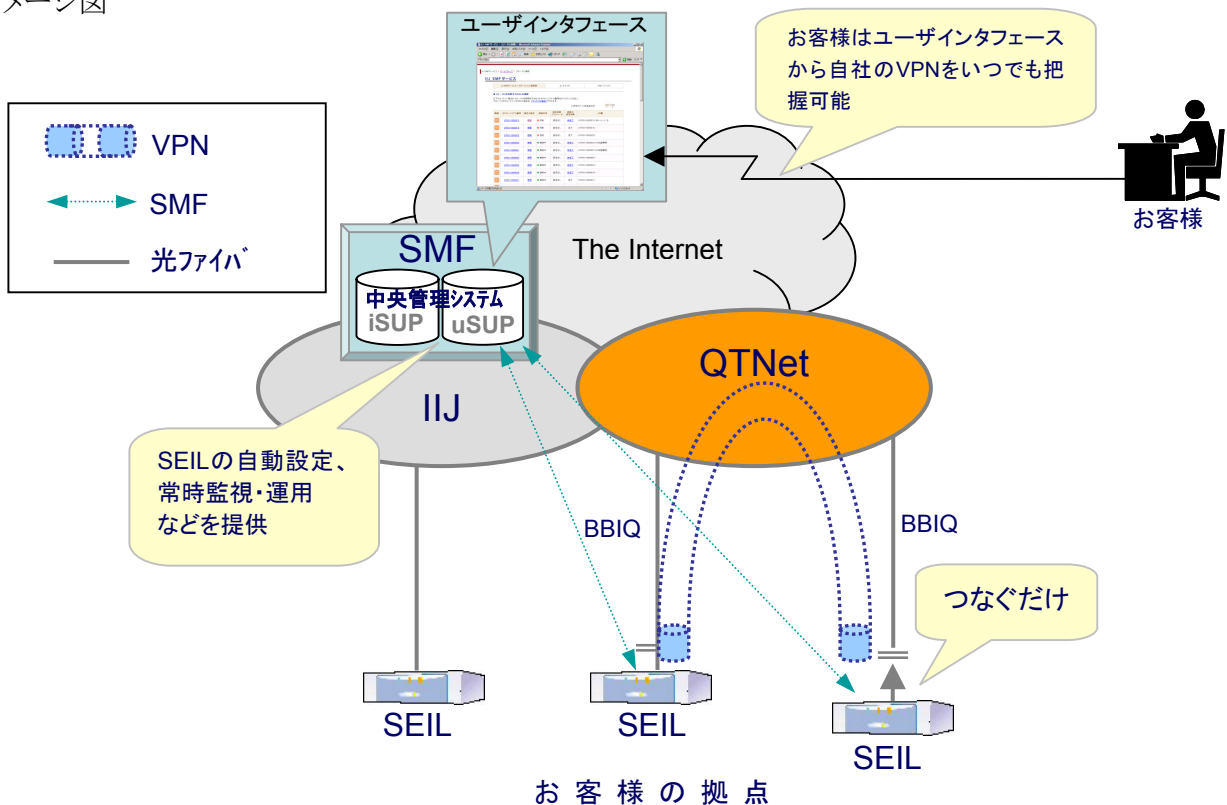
メージ図

VPN
SMF
光ファイバ

ユーザインタフェース

お客様はユーザインタフェースから自社のVPNをいつでも把握可能

お客様

SMF
中央管理システム
iSUP
uSUP

The Internet

QTNet

IIJ

SEILの自動設定、常時監視・運用などを提供

BBIQ

BBIQ

つなぐだけ

SEIL
SEIL
SEIL

お 客 様 の 拠 点